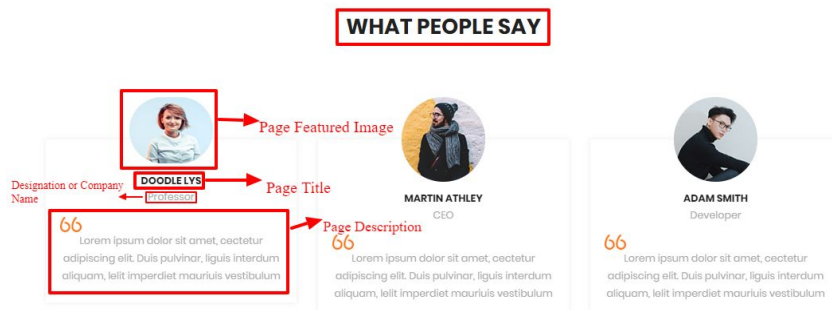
WHAT PEOPLE SAY

Page Featured Image

DOODLE LYS

Page Title

Designation or Company Name

Professor

Page Description

66
Lorem ipsum dolor sit amet, cectetur adipiscing elit. Duis pulvinar, liguis interdum aliquam, lelit imperdiet mauriuis vestibulum

MARTIN ATHLEY
CEO

66
Lorem ipsum dolor sit amet, cectetur adipiscing elit. Duis pulvinar, liguis interdum aliquam, lelit imperdiet mauriuis vestibulum

ADAM SMITH
Developer

66
Lorem ipsum dolor sit amet, cectetur adipiscing elit. Duis pulvinar, liguis interdum aliquam, lelit imperdiet mauriuis vestibulum